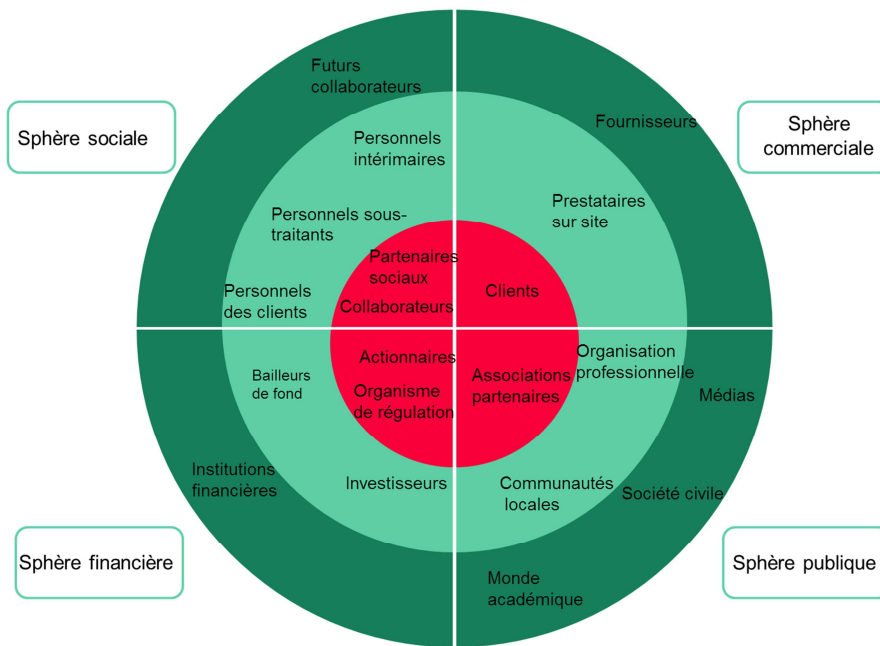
Sphère sociale

Futurs collaborateurs

Personnels intérimaires

Personnels sous-traitants

Partenaires sociaux

Collaborateurs

Personnels des clients

Sphère commerciale

Fournisseurs

Prestataires sur site

Clients

Actionnaires

Organisme de régulation

Bailleurs de fond

Institutions financières

Investisseurs

Sphère financière

Associations partenaires

Organisation professionnelle

Médias

Communautés locales

Société civile

Monde académique

Sphère publique